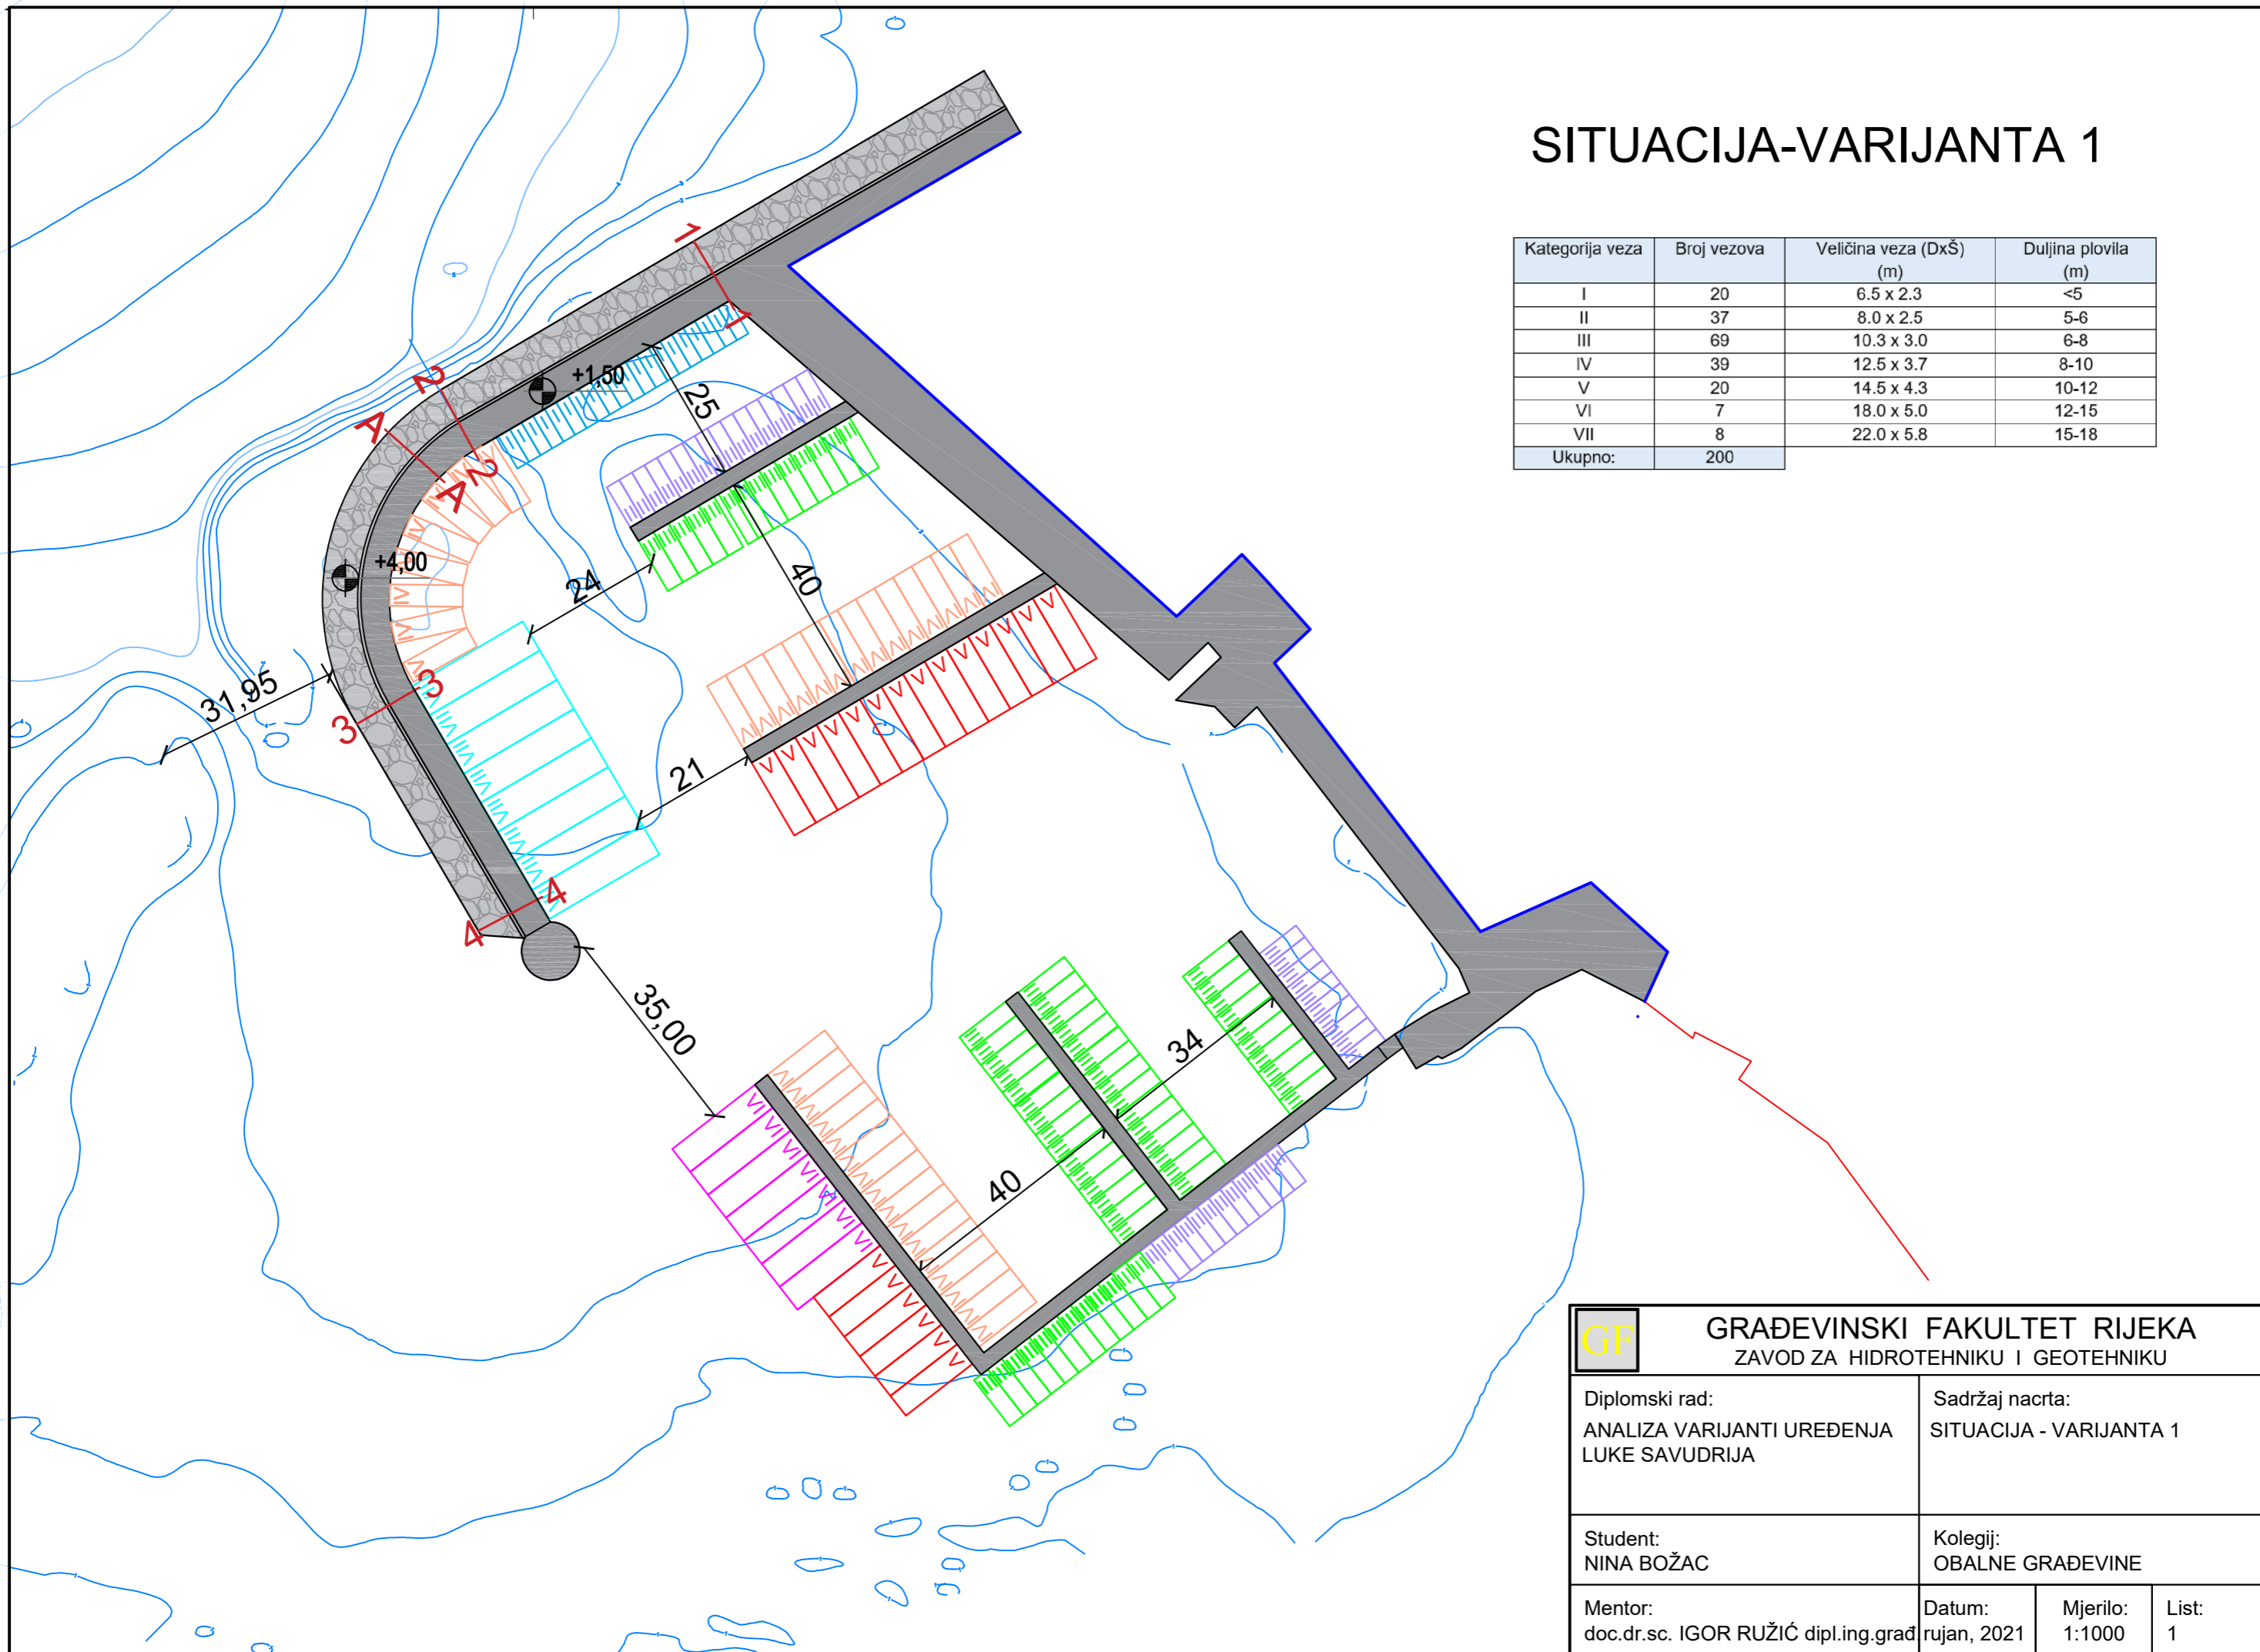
SITUACIJA-VARIJANTA 1

| Kategorija veza | Broj vezova | Veličina veza (DxŠ) (m) | Duljina plovila (m) |
|---|---|---|---|
| I | 20 | 6.5 x 2.3 | <5 |
| II | 37 | 8.0 x 2.5 | 5-6 |
| III | 69 | 10.3 x 3.0 | 6-8 |
| IV | 39 | 12.5 x 3.7 | 8-10 |
| V | 20 | 14.5 x 4.3 | 10-12 |
| VI | 7 | 18.0 x 5.0 | 12-15 |
| VII | 8 | 22.0 x 5.8 | 15-18 |
| Ukupno: | 200 | | |

1
1
+1,50
25
2
A
2
A
+4,00
24
40
31,95
3
3
21
4
4
35,00
34
40

GF
GRAĐEVINSKI FAKULTET RIJEKA
ZAVOD ZA HIDROTEHNIKU I GEOTEHNIKU

Diplomski rad:
ANALIZA VARIJANTI UREĐENJA LUKE SAVUDRIJA

Sadržaj nacrta:
SITUACIJA - VARIJANTA 1

Student:
NINA BOŽAC

Kolegij:
OBALNE GRAĐEVINE

Mentor:
doc.dr.sc. IGOR RUŽIĆ dipl.ing.građ

Datum:
rujan, 2021

Mjerilo:
1:1000

List:
1